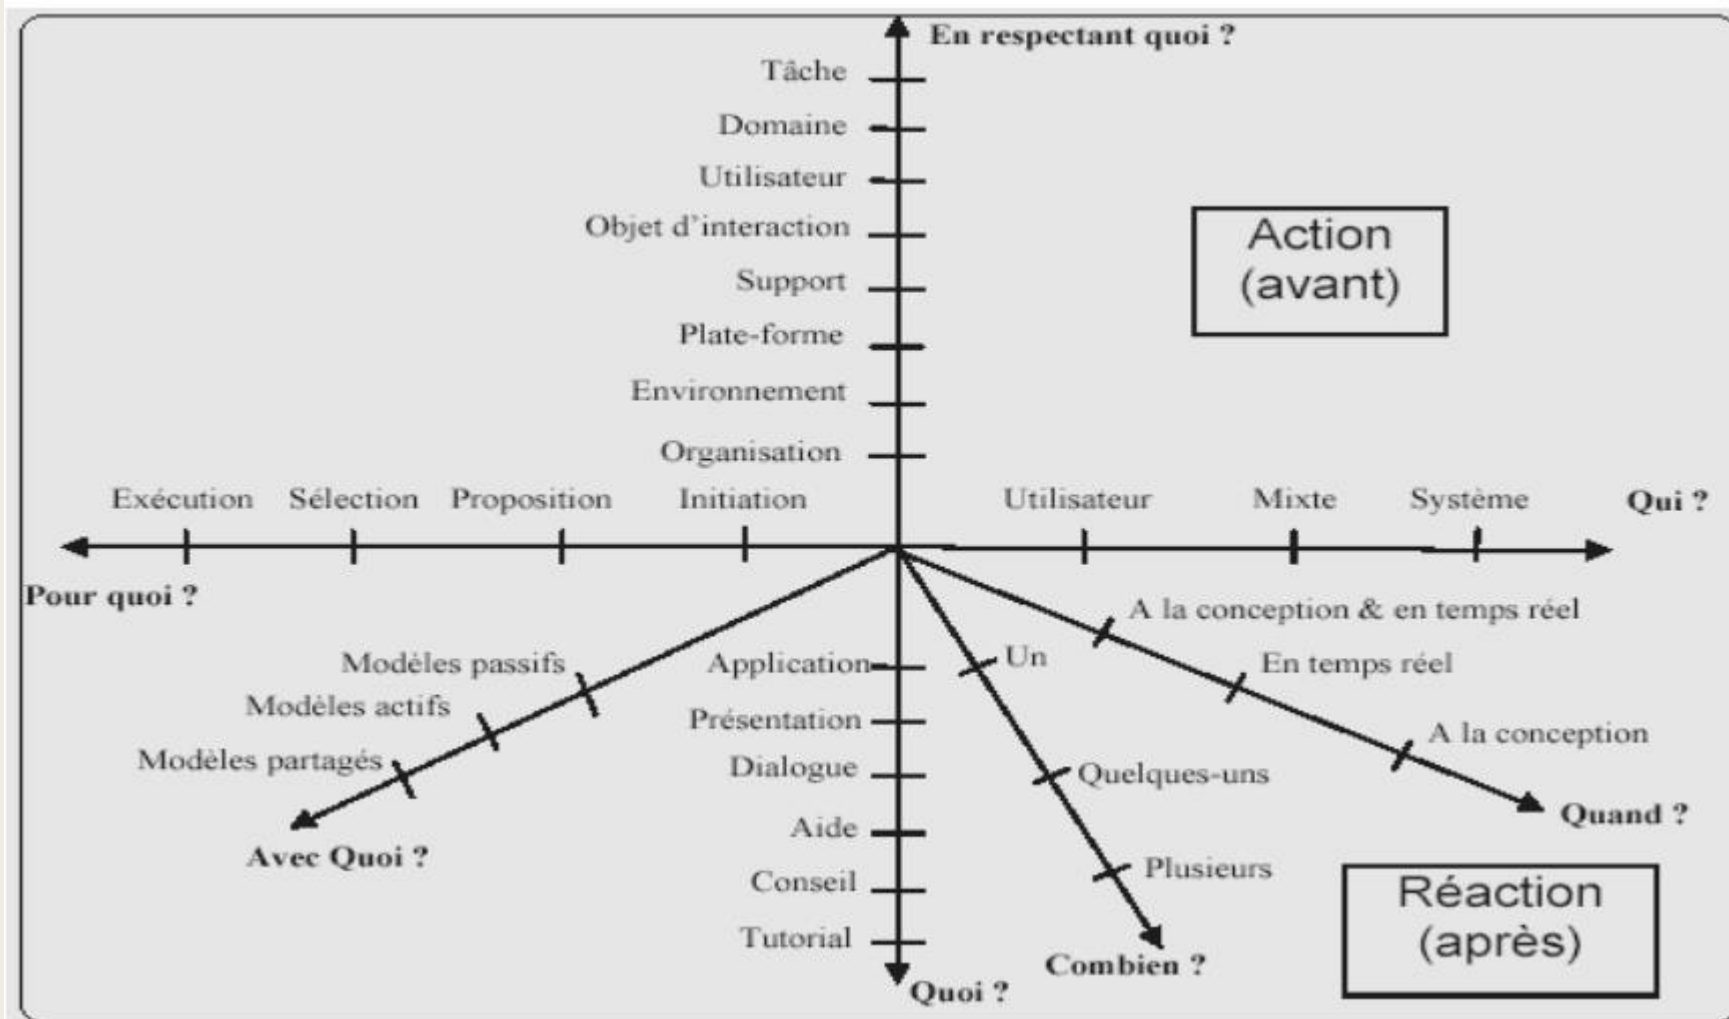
En respectant quoi ?

Tâche
Domaine
Utilisateur
Objet d'interaction
Support
Plate-forme
Environnement
Organisation

Action (avant)

Exécution
Sélection
Proposition
Initiation
Utilisateur
Mixte
Système
Qui ?

Pour quoi ?

A la conception & en temps réel
En temps réel
A la conception
Quand ?

Modèles passifs
Modèles actifs
Modèles partagés
Avec Quoi ?

Application
Présentation
Dialogue
Aide
Conseil
Tutorial
Quoi ?

Un
Quelques-uns
Plusieurs
Combien ?

Réaction (après)